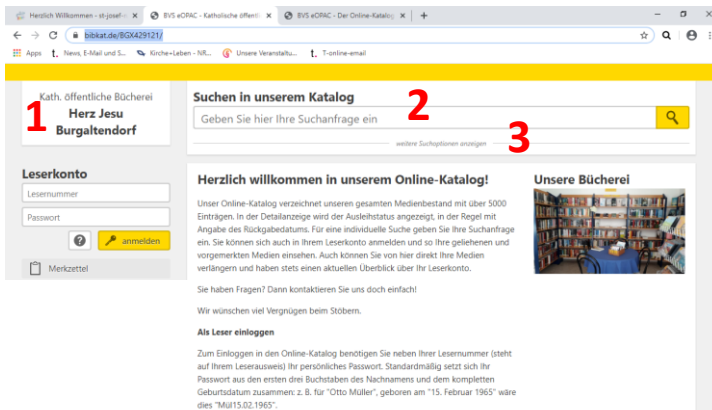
Herzlich Willkommen - st-josef- ×
BVS eOPAC - Katholische öffentl ×
BVS eOPAC - Der Online-Katalog ×
+

bibkat.de/BGX429121/

Apps
News, E-Mail und S...
Kirche+Leben - NR...
Unsere Veranstaltu...
T-online-email

Kath. öffentliche Bücherei
Herz Jesu
Burgaltendorf

1

Suchen in unserem Katalog

2

Geben Sie hier Ihre Suchanfrage ein

weitere Suchoptionen anzeigen

3

Leserkonto

Lesernummer

Passwort

?

anmelden

Merkzettel

Herzlich willkommen in unserem Online-Katalog!

Unser Online-Katalog verzeichnet unseren gesamten Medienbestand mit über 5000 Einträgen. In der Detailanzeige wird der Ausleihstatus angezeigt, in der Regel mit Angabe des Rückgabedatums. Für eine individuelle Suche geben Sie Ihre Suchanfrage ein. Sie können sich auch in Ihrem Leserkonto anmelden und so Ihre geliehenen und vorgemerkten Medien einsehen. Auch können Sie von hier direkt Ihre Medien verlängern und haben stets einen aktuellen Überblick über Ihr Leserkonto.

Sie haben Fragen? Dann kontaktieren Sie uns doch einfach!

Wir wünschen viel Vergnügen beim Stöbern.

Als Leser einloggen

Zum Einloggen in den Online-Katalog benötigen Sie neben Ihrer Lesernummer (steht auf Ihrem Leserausweis) Ihr persönliches Passwort. Standardmäßig setzt sich Ihr Passwort aus den ersten drei Buchstaben des Nachnamens und dem kompletten Geburtsdatum zusammen: z. B. für "Otto Müller", geboren am "15. Februar 1965" wäre dies "Mül15.02.1965".

Unsere Bücherei